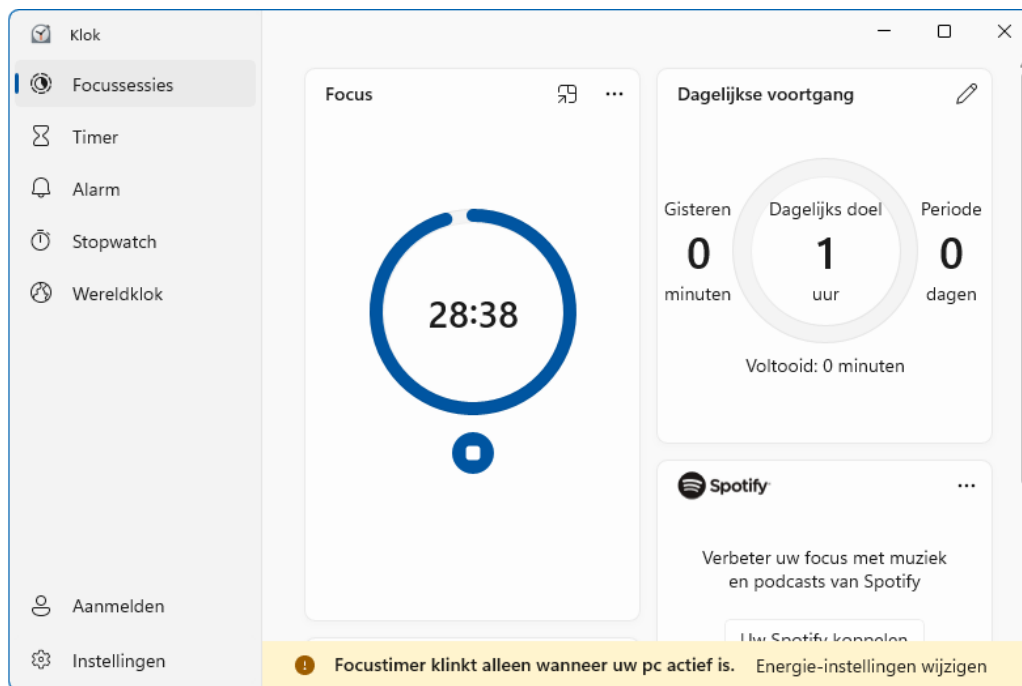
Klok

Focussessies

Timer

Alarm

Stopwatch

Wereldklok

Aanmelden

Instellingen

Focus

28:38

Dagelijkse voortgang

Gisteren
0
minuten

Dagelijks doel
1
uur

Periode
0
dagen

Voltooid: 0 minuten

Spotify

Verbeter uw focus met muziek en podcasts van Spotify

Uw Spotify koppelen

Focustimer klinkt alleen wanneer uw pc actief is. Energie-instellingen wijzigen